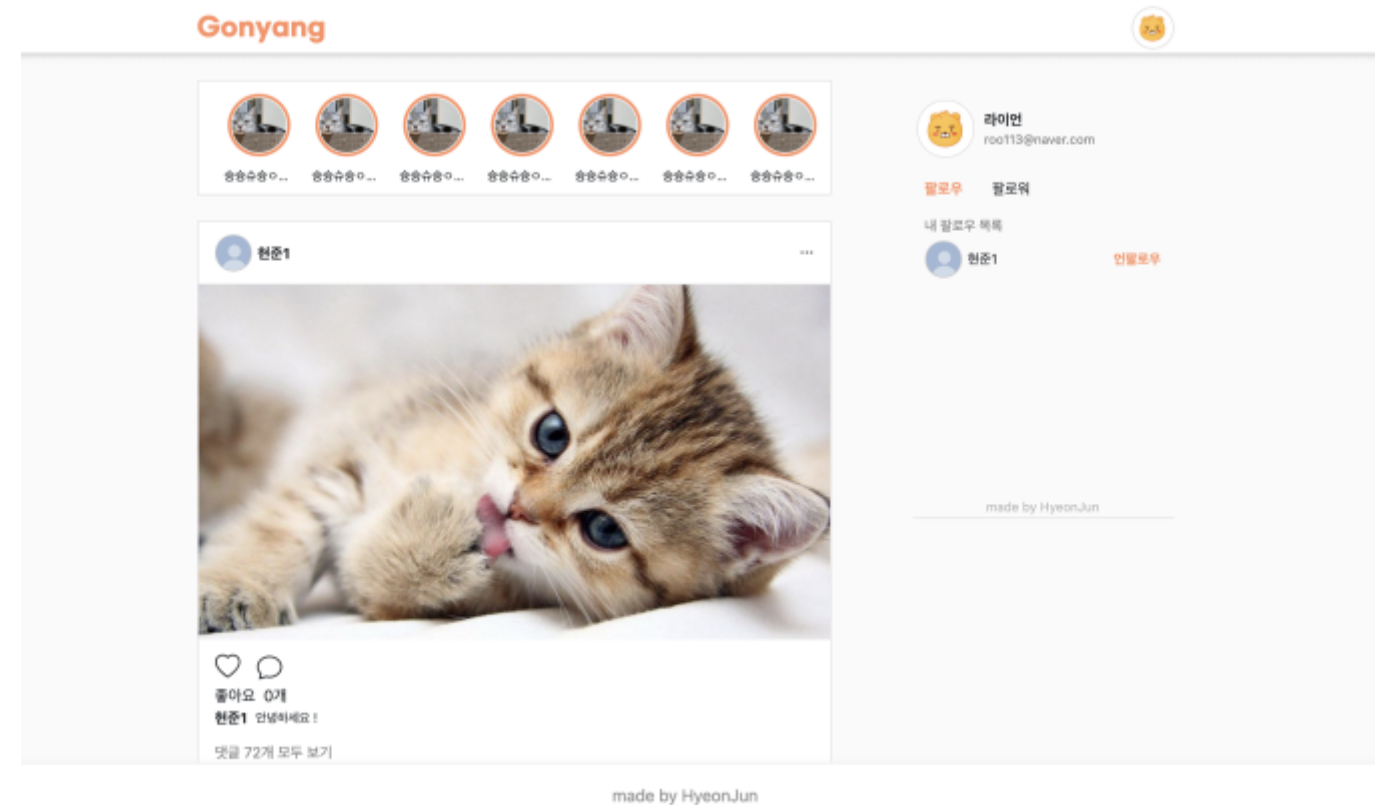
Gonyang

송송슈송ㅇ...
송송슈송ㅇ...
송송슈송ㅇ...
송송슈송ㅇ...
송송슈송ㅇ...
송송슈송ㅇ...
송송슈송ㅇ...

현준1

...

좋아요 0개

현준1 안녕하세요 !

댓글 72개 모두 보기

라이언
roo113@naver.com

팔로우 팔로워

내 팔로우 목록

현준1 언팔로우

made by HyeonJun

made by HyeonJun